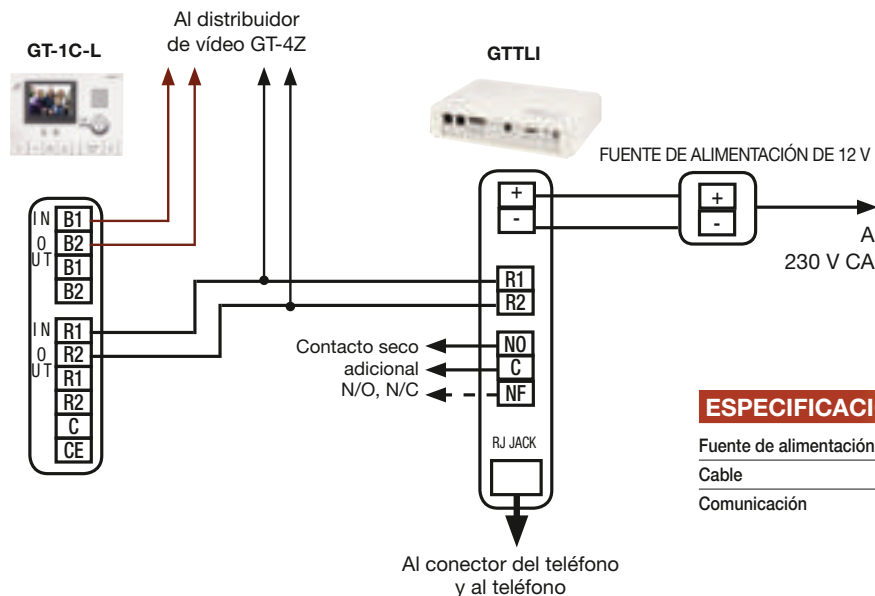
Al distribuidor de vídeo GT-4Z

GT-1C-L

GTTLI

FUENTE DE ALIMENTACIÓN DE 12 V

+
-

+
-

A 230 V CA

IN
OUT
B1
B2
B1
B2

IN
OUT
R1
R2
R1
R2
C
CE

R1
R2

Contacto seco adicional N/O, N/C

NO
C
NF

RJ JACK

Al conector del teléfono y al teléfono

ESPECIFICACI

Fuente de alimentación
Cable
Comunicación